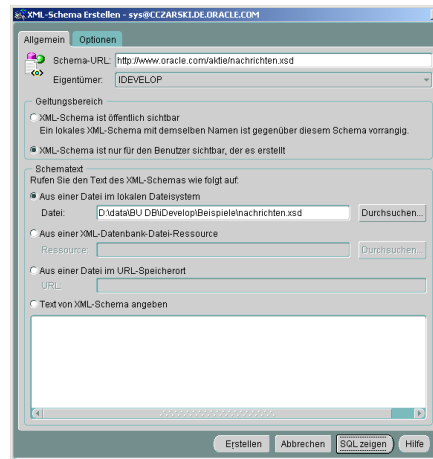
XML-Schema Erstellen - sys@CCZARSKI.DE.ORACLE.COM

Allgemein
Optionen

Schema-URL: http://www.oracle.com/aktie/nachrichten.xsd
Eigentümer: IDEVELOP

Geltungsbereich
XML-Schema ist öffentlich sichtbar
Ein lokales XML-Schema mit demselben Namen ist gegenüber diesem Schema vorrangig.
XML-Schema ist nur für den Benutzer sichtbar, der es erstellt

Schematext
Rufen Sie den Text des XML-Schemas wie folgt auf:
Aus einer Datei im lokalen Dateisystem
Datei: D:\data\BU DB\iDevelop\Beispiele\nachrichten.xsd
Durchsuchen...
Aus einer XML-Datenbank-Datei-Ressource
Ressource:
Durchsuchen...
Aus einer Datei im URL-Speicherort
URL:
Text von XML-Schema angeben

Erstellen
Abbrechen
SQL zeigen
Hilfe